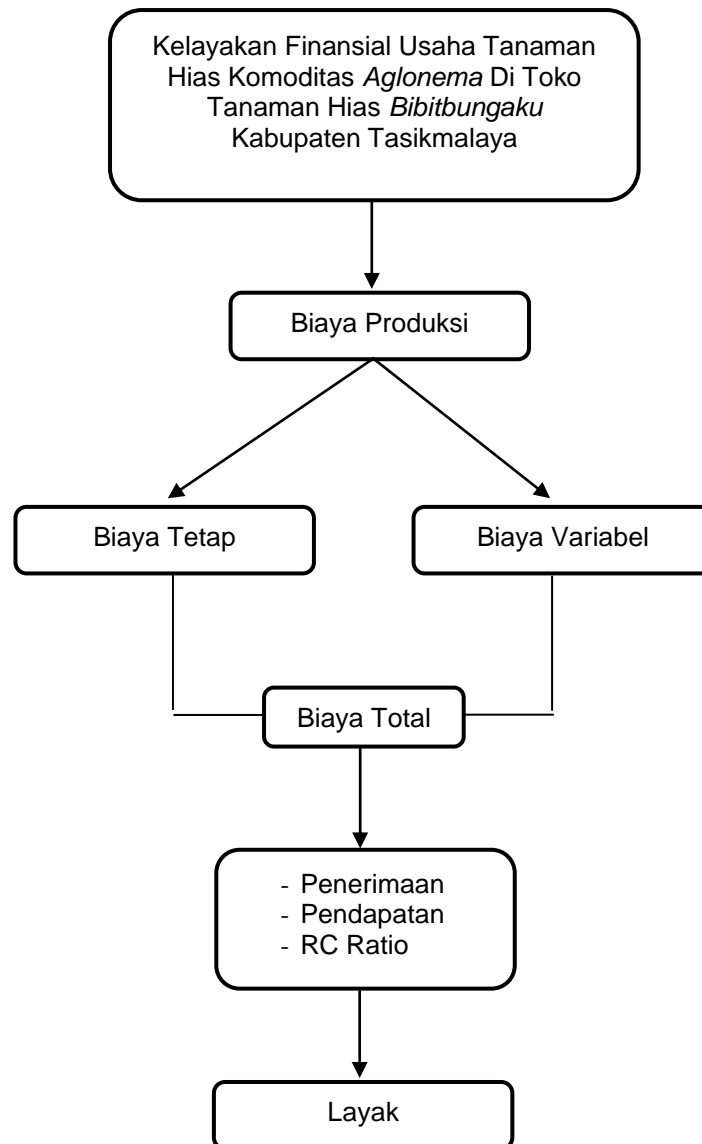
Kelayakan Finansial Usaha Tanaman Hias Komoditas Aglonema Di Toko Tanaman Hias Bibitbungaku Kabupaten Tasikmalaya

Biaya Produksi

Biaya Tetap

Biaya Variabel

Biaya Total

- Penerimaan
- Pendapatan
- RC Ratio

Layak